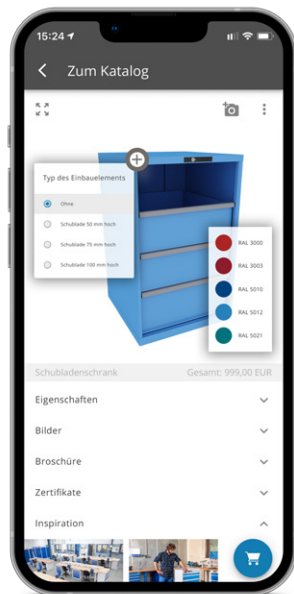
15:24

Zum Katalog

Typ des Einbauelements

Ohne

Schublade 50 mm hoch

Schublade 75 mm hoch

Schublade 100 mm hoch

RAL 3000

RAL 3003

RAL 5010

RAL 5012

RAL 5021

Schubladenschrank

Gesamt: 999,00 EUR

Eigenschaften

Bilder

Broschüre

Zertifikate

Inspiration